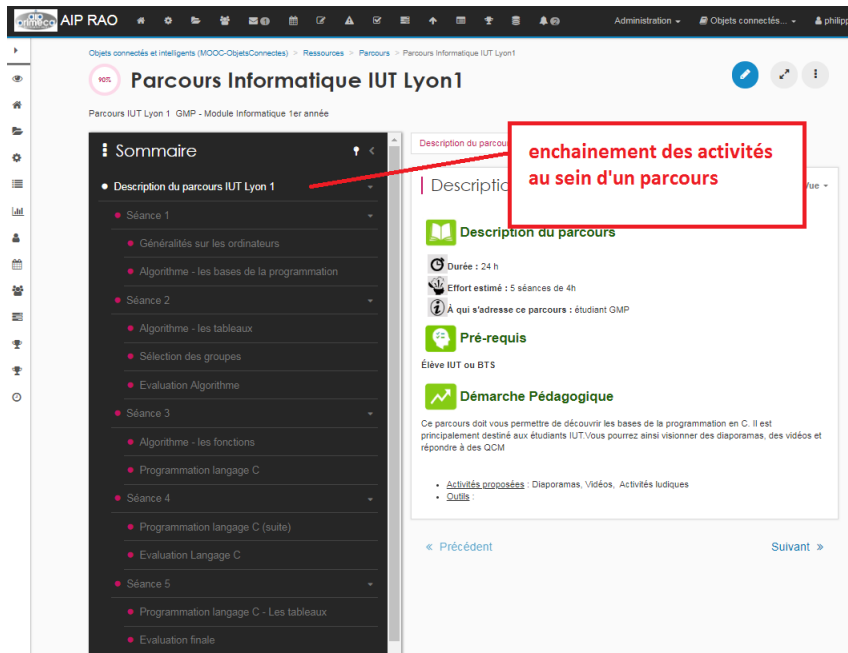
AIP primeca AIP RAO

Administration ▾ Objets connectés... ▾ philipp

Objets connectés et intelligents (MOOC-ObjetsConnectes) > Ressources > Parcours > Parcours Informatique IUT Lyon1

90%

Parcours Informatique IUT Lyon1

Parcours IUT Lyon 1 GMP - Module Informatique 1er année

Sommaire

- Description du parcours IUT Lyon 1
- Séance 1
- Généralités sur les ordinateurs
- Algorithme - les bases de la programmation
- Séance 2
- Algorithme - les tableaux
- Sélection des groupes
- Evaluation Algorithme
- Séance 3
- Algorithme - les fonctions
- Programmation langage C
- Séance 4
- Programmation langage C (suite)
- Evaluation Langage C
- Séance 5
- Programmation langage C - Les tableaux
- Evaluation finale

Description du parcours

enchainement des activités au sein d'un parcours

Descriptio

Vue ▾

Description du parcours

Durée : 24 h

Effort estimé : 5 séances de 4h

À qui s'adresse ce parcours : étudiant GMP

Pré-requis

Élève IUT ou BTS

Démarche Pédagogique

Ce parcours doit vous permettre de découvrir les bases de la programmation en C. Il est principalement destiné aux étudiants IUT.Vous pourrez ainsi visionner des diaporamas, des vidéos et répondre à des QCM

- Activités proposées : Diaporamas, Vidéos, Activités ludiques
- Outils :

« Précédent

Suivant »